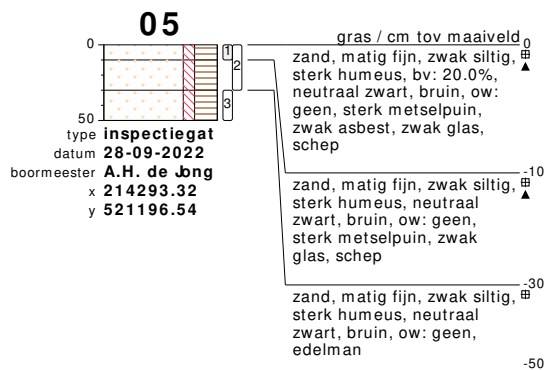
05

0

50

1

2

3

type inspectiegat
datum 28-09-2022
boormeester A.H. de Jong
x 214293.32
y 521196.54

gras / cm tov maaiveld 0

zand, matig fijn, zwak siltig, sterk humeus, bv: 20.0%, neutraal zwart, bruin, ow: geen, sterk metselpuin, zwak asbest, zwak glas, schep

-10

zand, matig fijn, zwak siltig, sterk humeus, neutraal zwart, bruin, ow: geen, sterk metselpuin, zwak glas, schep

-30

zand, matig fijn, zwak siltig, sterk humeus, neutraal zwart, bruin, ow: geen, edelman

-50